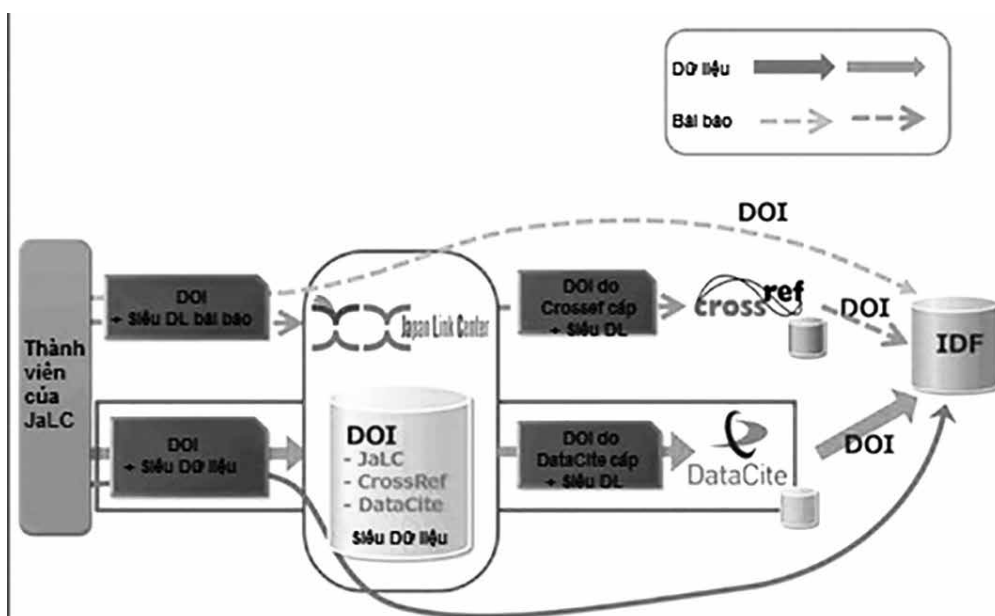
Dữ liệu

Bài báo

DOI

Thành viên của JaLC

DOI + Siêu DL bài báo

Japan Link Center

DOI do Crossef cấp + Siêu DL

crossref

DOI

IDF

DOI + Siêu Dữ liệu

DOI
- JaLC
- CrossRef
- DataCite

Siêu Dữ liệu

DOI do DataCite cấp + Siêu DL

DataCite

DOI